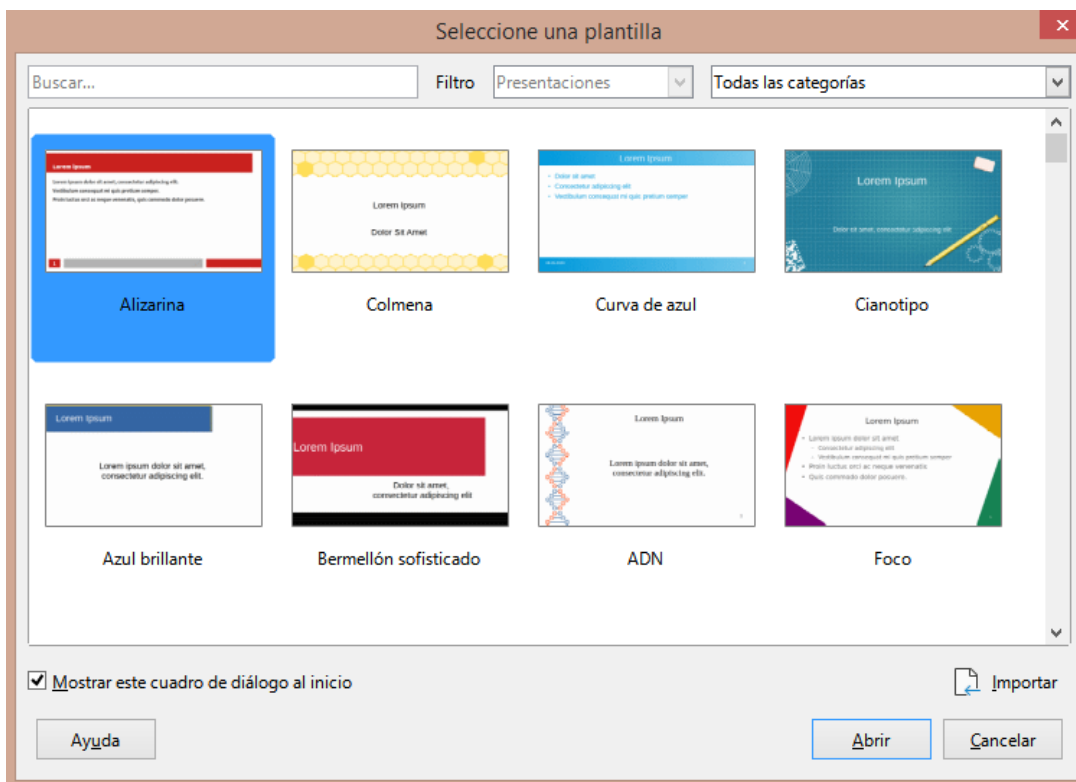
Seleccione una plantilla

Buscar...

Filtro Presentaciones

Todas las categorías

Lorem Ipsum
Lorem ipsum dolor sit amet, consectetur adipiscing elit.
Vestibulum consequat mi quis pretium semper.
Proin luctus orci ac neque venenatis, quis commodo dolor posuere.

Alizarina

Lorem Ipsum
Dolor Sit Amet

Colmena

Lorem Ipsum
Dolor sit amet
Consectetur adipiscing elit
Vestibulum consequat mi quis pretium semper

Curva de azul

Lorem Ipsum
Dolor sit amet, consectetur adipiscing elit

Cianotipo

Lorem Ipsum
Lorem ipsum dolor sit amet, consectetur adipiscing elit.

Azul brillante

Lorem Ipsum
Dolor sit amet, consectetur adipiscing elit

Bermellón sofisticado

Lorem Ipsum
Lorem ipsum dolor sit amet, consectetur adipiscing elit.

ADN

Lorem Ipsum
Lorem ipsum dolor sit amet
Consectetur adipiscing elit
Vestibulum consequat mi quis pretium semper
Proin luctus orci ac neque venenatis
Quis commodo dolor posuere.

Foco

Mostrar este cuadro de diálogo al inicio

Importar

Ayuda

Abrir

Cancelar